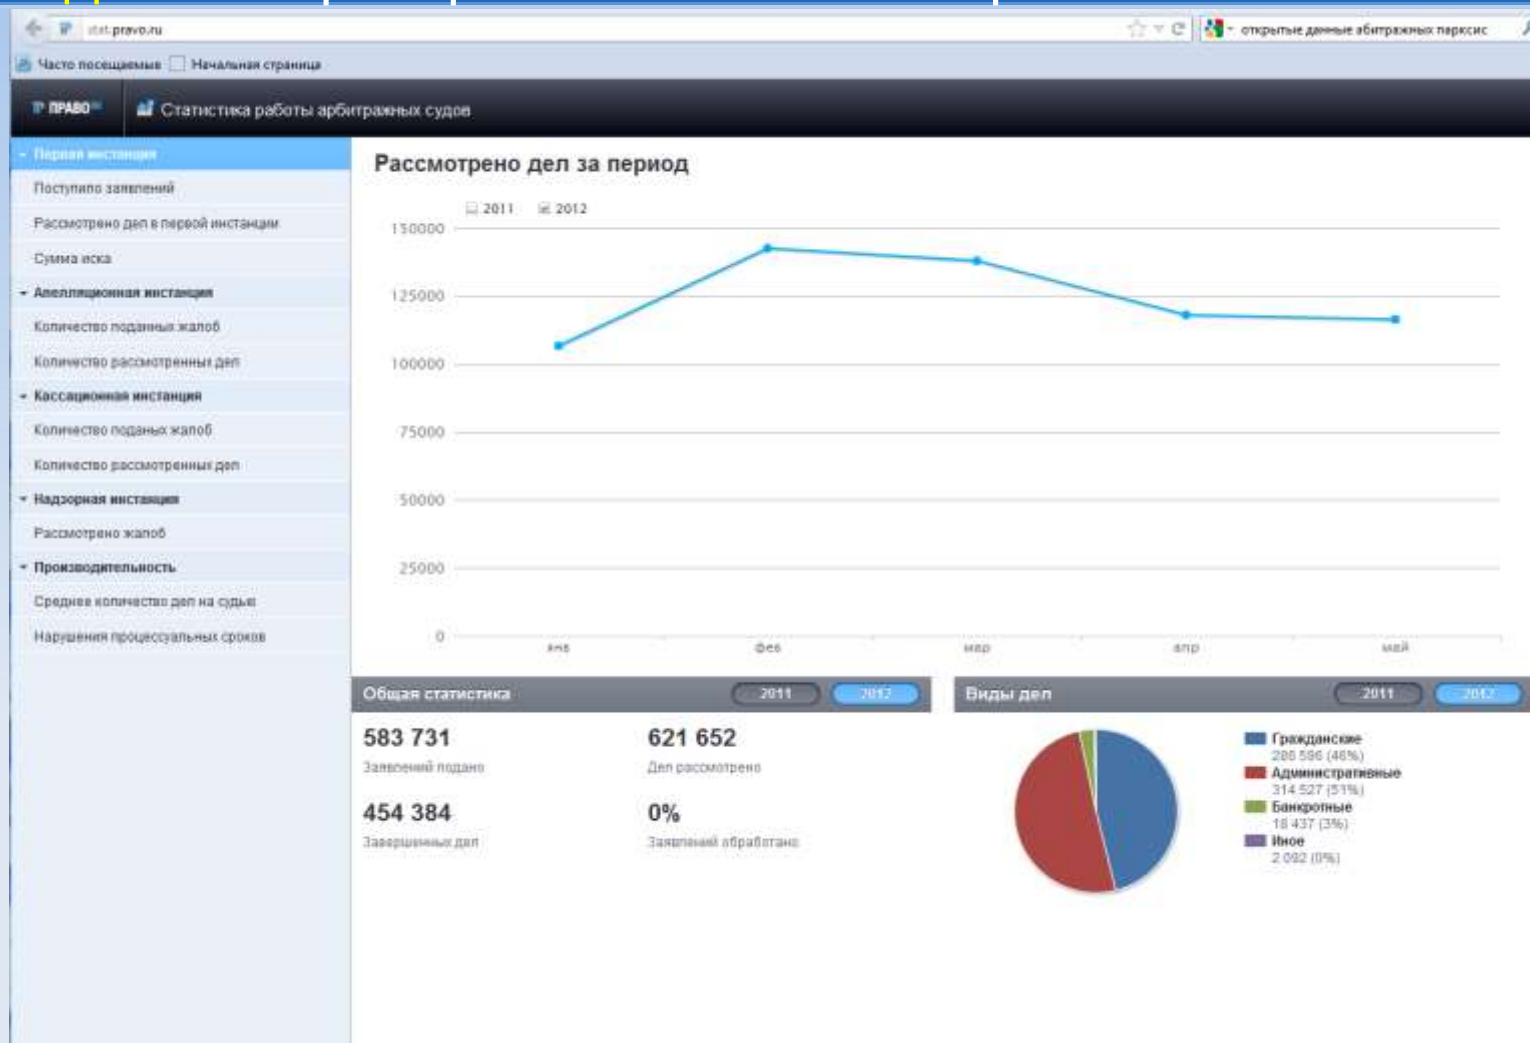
stat.pravo.ru

открытые данные абитражных паркскс

Часто посещаемые Начальная страница

ПРАВО

Статистика работы арбитражных судов

Первая инстанция
Поступило заявлений
Рассмотрено дел в первой инстанции
Сумма иска
Апелляционная инстанция
Количество поданных жалоб
Количество рассмотренных дел
Кассационная инстанция
Количество поданых жалоб
Количество рассмотренных дел
Надзорная инстанция
Рассмотрено жалоб
Производительность
Среднее количество дел на судью
Нарушения процессуальных сроков

Рассмотрено дел за период

2011 2012

150000
125000
100000
75000
50000
25000
0

янв фев мар апр май

Общая статистика 2011 2012

583 731
Заявлений подано

621 652
Дел рассмотрено

454 384
Завершенных дел

0%
Заявлений обработано

Виды дел 2011 2012

Гражданские
286 596 (46%)
Административные
314 527 (51%)
Банкротные
18 437 (3%)
Иное
2 092 (0%)